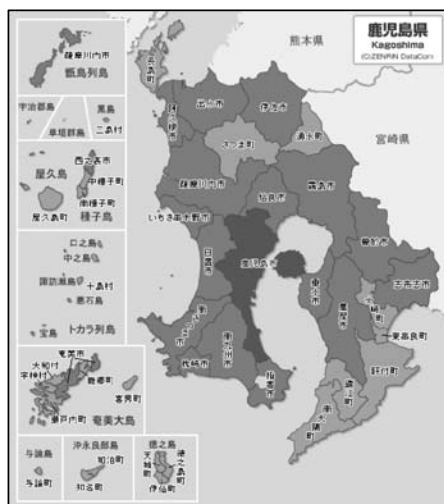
鹿児島県
Kagoshima
(C)ZENRIN DataCom

熊本県
宮崎県

薩摩川内市
甑島列島
宇治群島
黒島
三島村
草垣群島
西之表市
中種子町
屋久島
南種子町
屋久島町
種子島
口之島
中之島
諏訪瀬島
十島村
悪石島
宝島
トカラ列島
奄美市
大和村
宇検村
龍郷町
喜界町
瀬戸内町
奄美大島
与論島
与論町
沖永良部島
知名町
和泊町
徳之島
天城町
徳之島町
伊仙町

長島町
阿久根市
出水市
伊佐市
さつま町
湧水町
薩摩川内市
姶良市
霧島市
いちき串木野市
曽於市
日置市
鹿児島市
垂水市
志布志市
大崎町
東串良町
肝付町
鹿屋市
南九州市
枕崎市
指宿市
錦江町
南大隅町